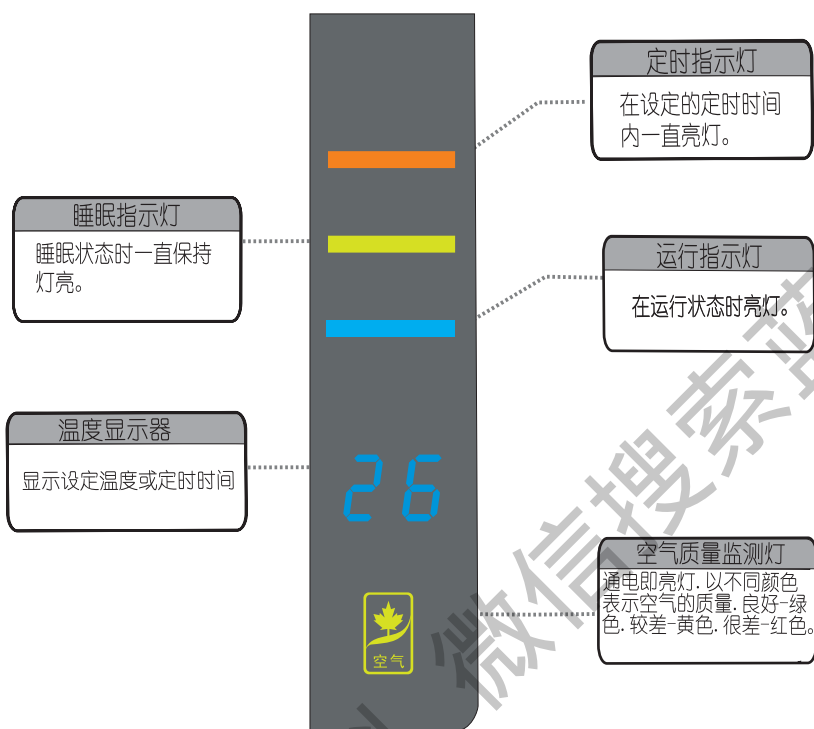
定时指示灯
在设定的定时时间内一直亮灯。

睡眠指示灯
睡眠状态时一直保持灯亮。

运行指示灯
在运行状态时亮灯。

温度显示器
显示设定温度或定时时间

26

空气

空气质量监测灯
通电即亮灯. 以不同颜色表示空气的质量. 良好-绿色. 较差-黄色. 很差-红色。

微信搜索